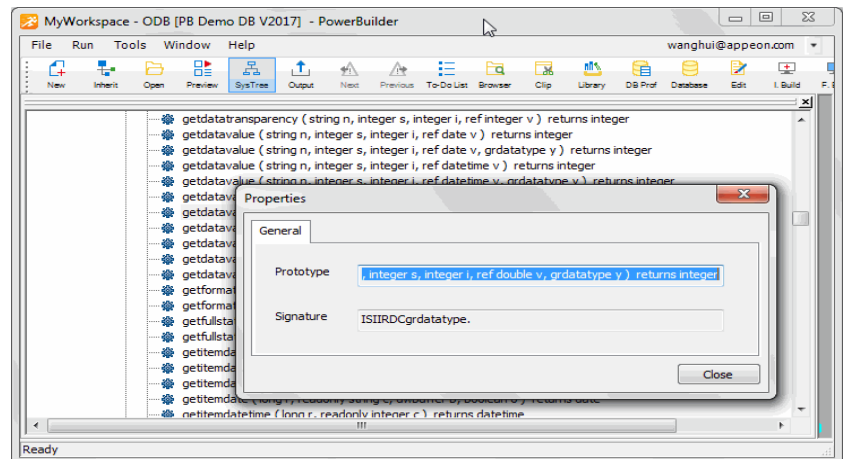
MyWorkspace - ODB [PB Demo DB V2017] - PowerBuilder

File Run Tools Window Help

wanghui@appeon.com

New Inherit Open Preview SysTree Output Next Previous To-Do List Browser Clip Library DB Prof Database Edit I. Build F. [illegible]

getdatatransparency ( string n, integer s, integer i, ref integer v ) returns integer
getdatavalue ( string n, integer s, integer i, ref date v ) returns integer
getdatavalue ( string n, integer s, integer i, ref date v, grdatatype y ) returns integer
getdatavalue ( string n, integer s, integer i, ref datetime v ) returns integer
getdatavalue ( string n, integer s, integer i, ref datetime v, grdatatype y ) returns integer
getdatava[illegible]
getdatava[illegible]
getdatava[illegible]
getdatava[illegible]
getdatava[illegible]
getdatava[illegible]
getformat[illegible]
getformat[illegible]
getfullsta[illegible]
getfullsta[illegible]
getitemda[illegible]
getitemda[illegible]
getitemda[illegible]
getitemdate ( long r, readonly string c, ref blob b, boolean b ) returns date
getitemdatetime ( long r, readonly integer c ) returns datetime

Properties

General

Prototype
, integer s, integer i, ref double v, grdatatype y ) returns integer

Signature
ISIIRDCgrdatatype.

Close

Ready